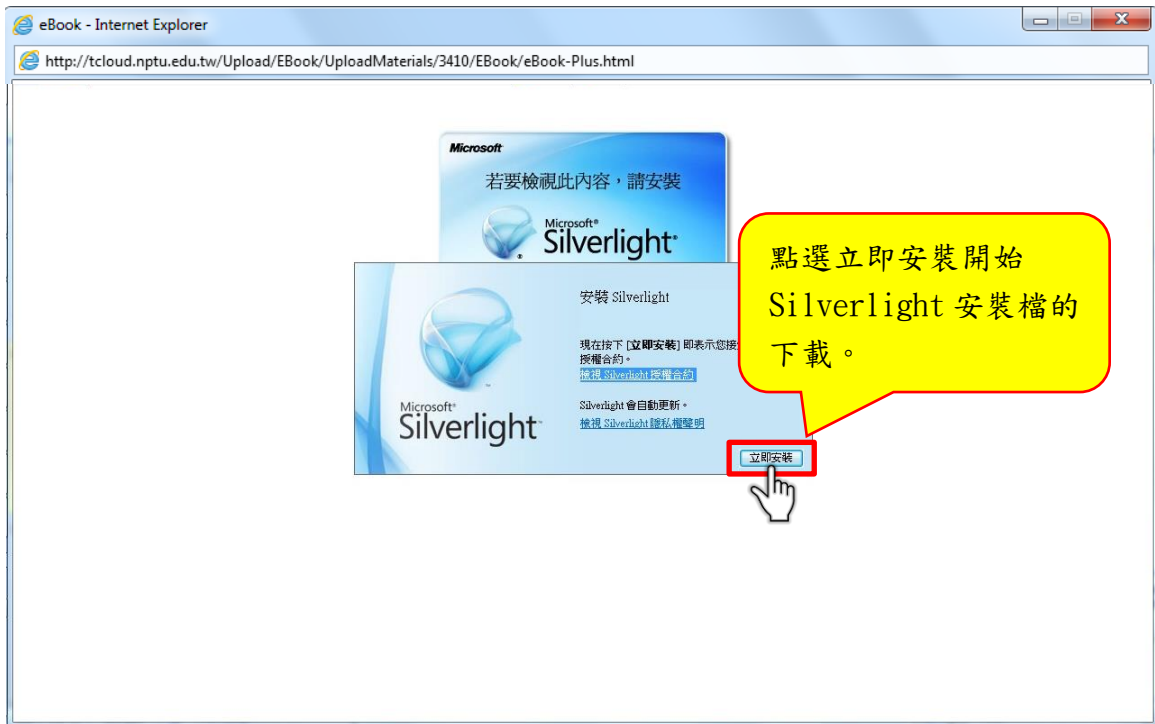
eBook - Internet Explorer

http://tcloud.nptu.edu.tw/Upload/EBook/UploadMaterials/3410/EBook/eBook-Plus.html

Microsoft

若要檢視此內容，請安裝

Microsoft® Silverlight®

點選立即安裝開始 Silverlight 安裝檔的下載。

Microsoft® Silverlight™

安裝 Silverlight

現在按下 [立即安裝] 即表示您接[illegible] 授權合約。

檢視 Silverlight 授權合約

Silverlight 會自動更新。

檢視 Silverlight 隱私權聲明

立即安裝